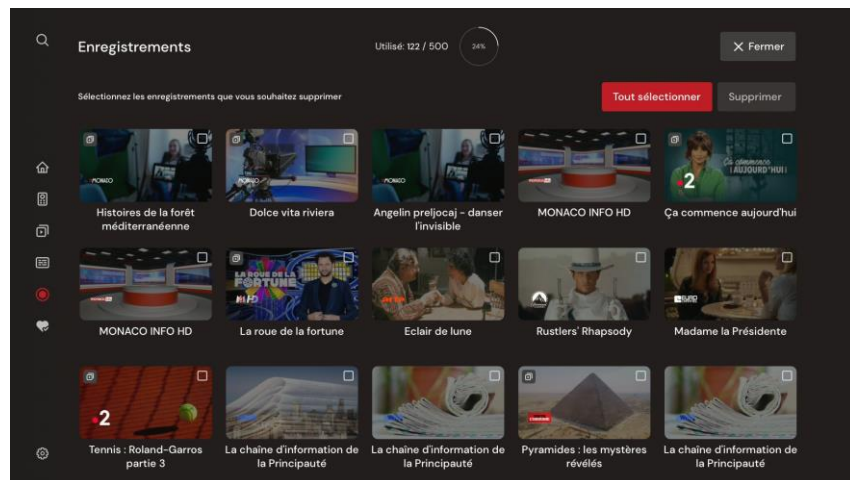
Enregistrements

Utilisé: 122 / 500

24%

✕ Fermer

Sélectionnez les enregistrements que vous souhaitez supprimer

Tout sélectionner

Supprimer

MONACO

Histoires de la forêt méditerranéenne

MONACO

Dolce vita riviera

MONACO

Angelin preljocaj - danser l'invisible

MONACO INFO HD

Ça commence AUJOURD'HUI

2

Ça commence aujourd'hui

MONACO INFO HD

LA ROUE DE LA FORTUNE

La roue de la fortune

Eclair de lune

Rustlers' Rhapsody

Madame la Présidente

2

Tennis : Roland-Garros partie 3

La chaîne d'information de la Principauté

La chaîne d'information de la Principauté

Pyramides : les mystères révélés

La chaîne d'information de la Principauté